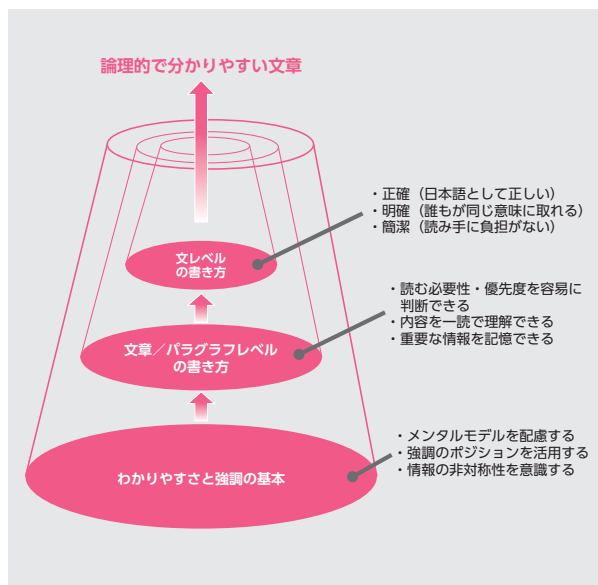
論理的で分かりやすい文章

・正確（日本語として正しい）
・明確（誰もが同じ意味に取れる）
・簡潔（読み手に負担がない）

文レベルの書き方

・読む必要性・優先度を容易に判断できる
・内容を一読で理解できる
・重要な情報を記憶できる

文章／パラグラフレベルの書き方

・メンタルモデルを配慮する
・強調のポジションを活用する
・情報の非対称性を意識する

わかりやすさと強調の基本